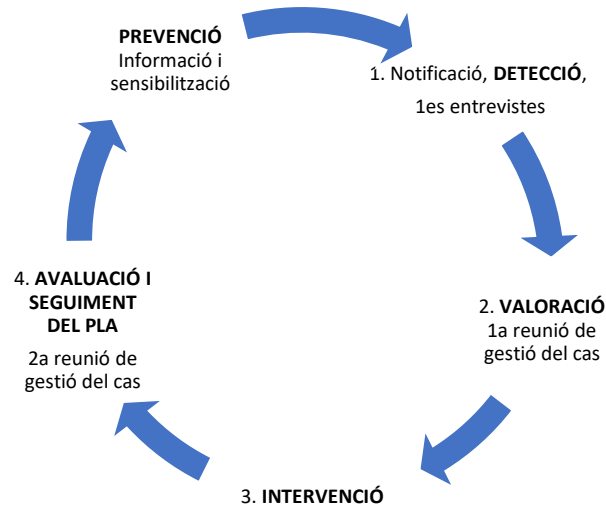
PREVENCIÓ
Informació i sensibilització

1. Notificació, DETECCIÓ,

1es entrevistes

2. VALORACIÓ
1a reunió de gestió del cas

3. INTERVENCIÓ

4. AVALUACIÓ I SEGUIMENT DEL PLA

2a reunió de gestió del cas